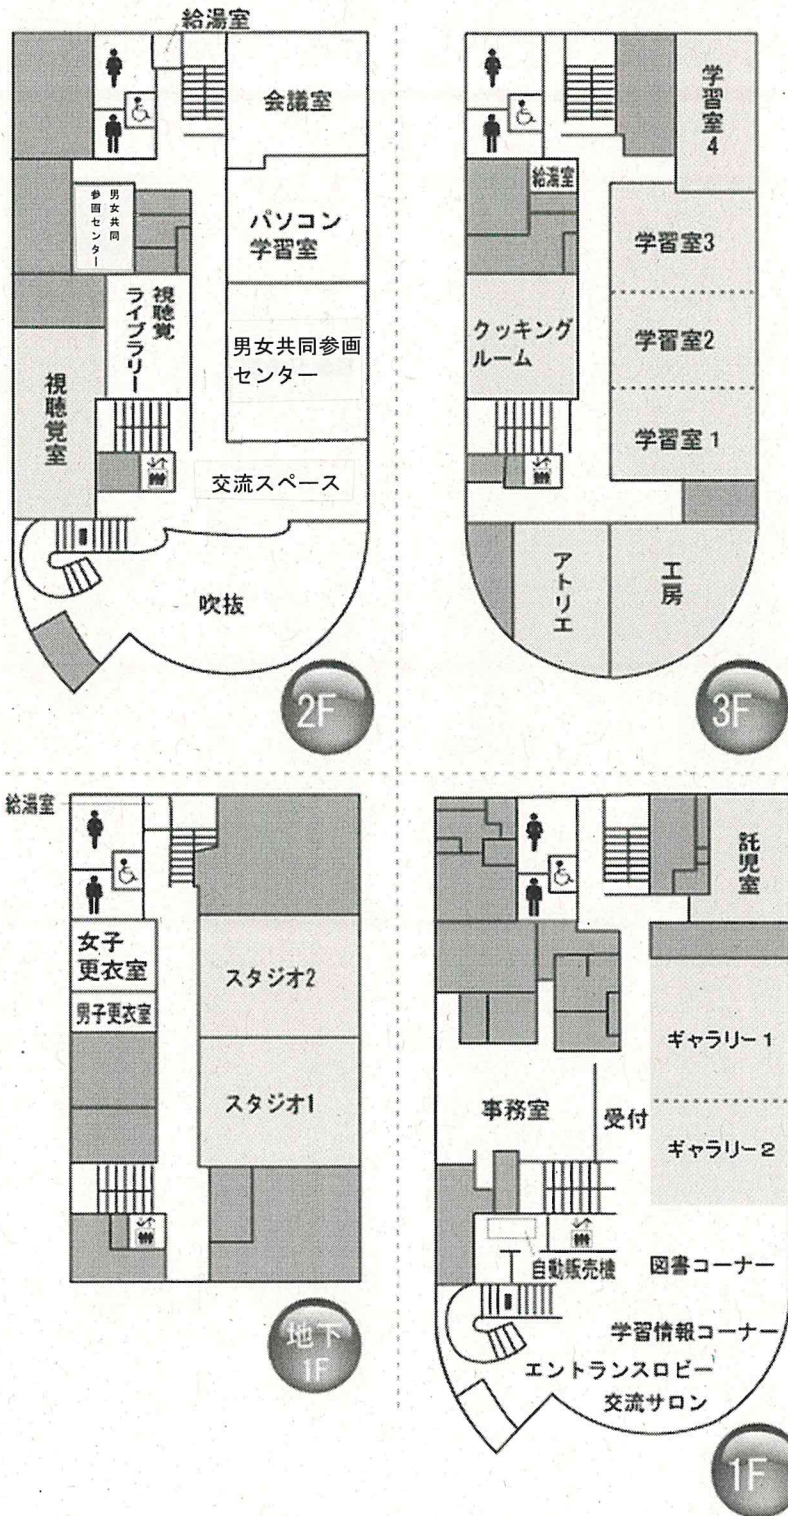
給湯室
会議室
男女共同参画センター
パソコン学習室
視聴覚ライブラリー
男女共同参画センター
視聴覚室
交流スペース
吹抜
2F

学習室4
給湯室
学習室3
クッキングルーム
学習室2
学習室1
アトリエ
工房
3F

給湯室
女子更衣室
男子更衣室
スタジオ2
スタジオ1
地下1F

託児室
ギャラリー1
事務室
受付
ギャラリー2
自動販売機
図書コーナー
学習情報コーナー
エントランスロビー
交流サロン
1F